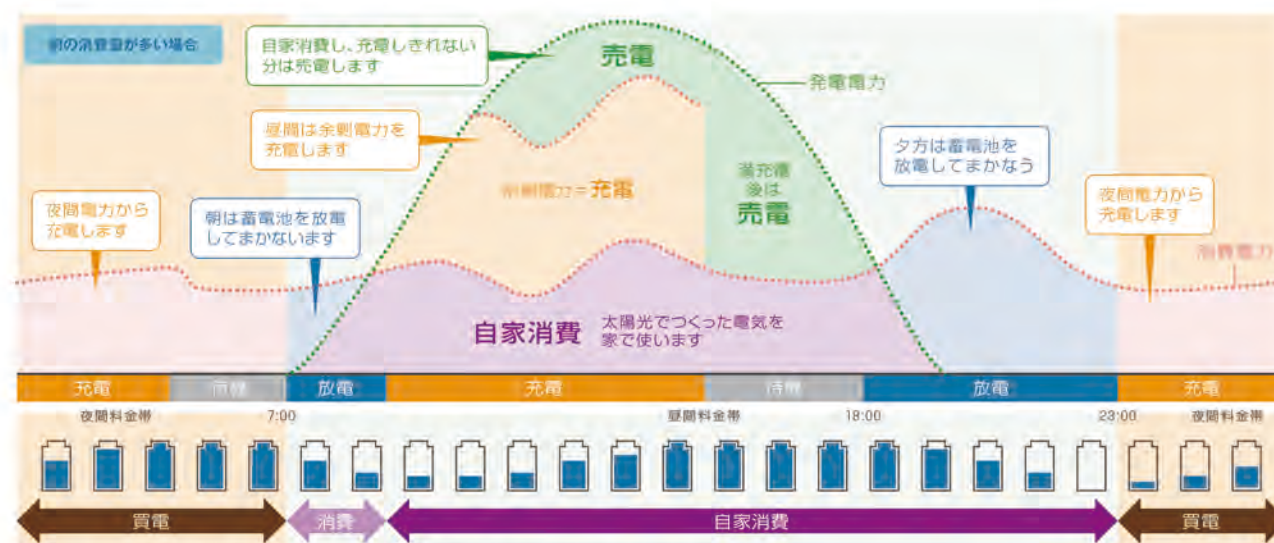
朝の消費量が多い場合

自家消費し、充電しきれない分は売電します

売電

発電電力

昼間は余剰電力を充電します

余剰電力＝充電

満充電後は
売電

夕方は蓄電池を放電してまかなう

夜間電力から充電します

朝は蓄電池を放電してまかないます

夜間電力から充電します

消費電力

自家消費

太陽光でつくった電気を家で使います

充電 | 待機 | 放電 | 充電 | 待機 | 放電 | 充電

夜間料金帯 7:00 昼間料金帯 18:00 23:00 夜間料金帯

買電 | 消費 | 自家消費 | 買電